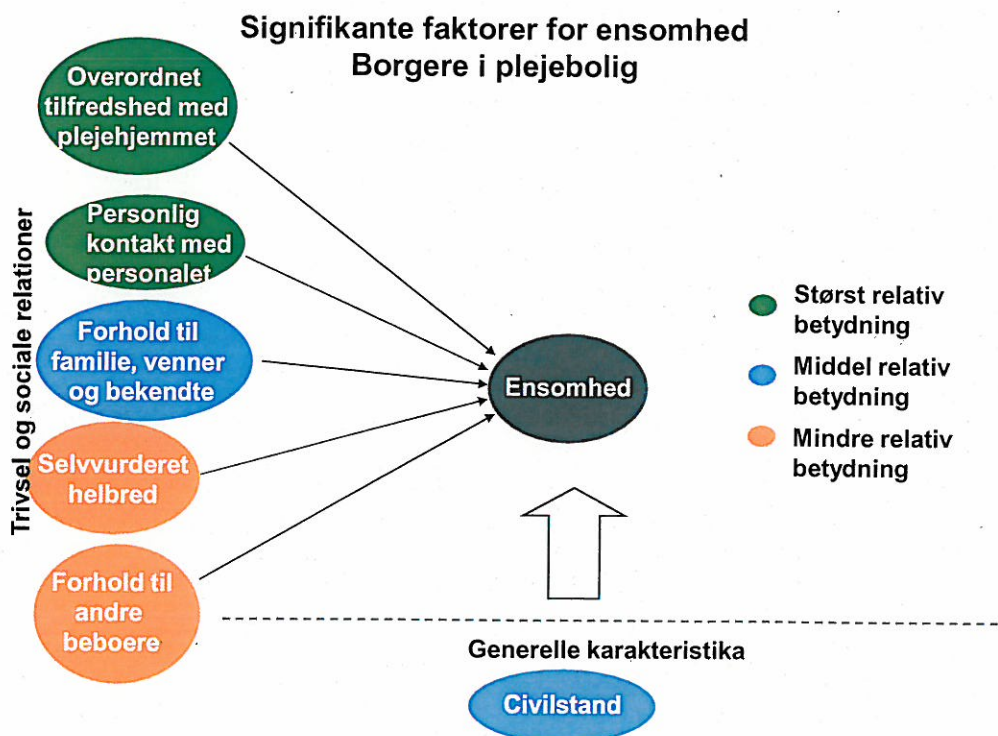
Signifikante faktorer for ensomhed
Borgere i plejebolig

Trivsel og sociale relationer

Overordnet tilfredshed med plejehjemmet

Personlig kontakt med personalet

Forhold til familie, venner og bekendte

Selvvurderet helbred

Forhold til andre beboere

Ensomhed

Størst relativ betydning

Middel relativ betydning

Mindre relativ betydning

Generelle karakteristika

Civilstand